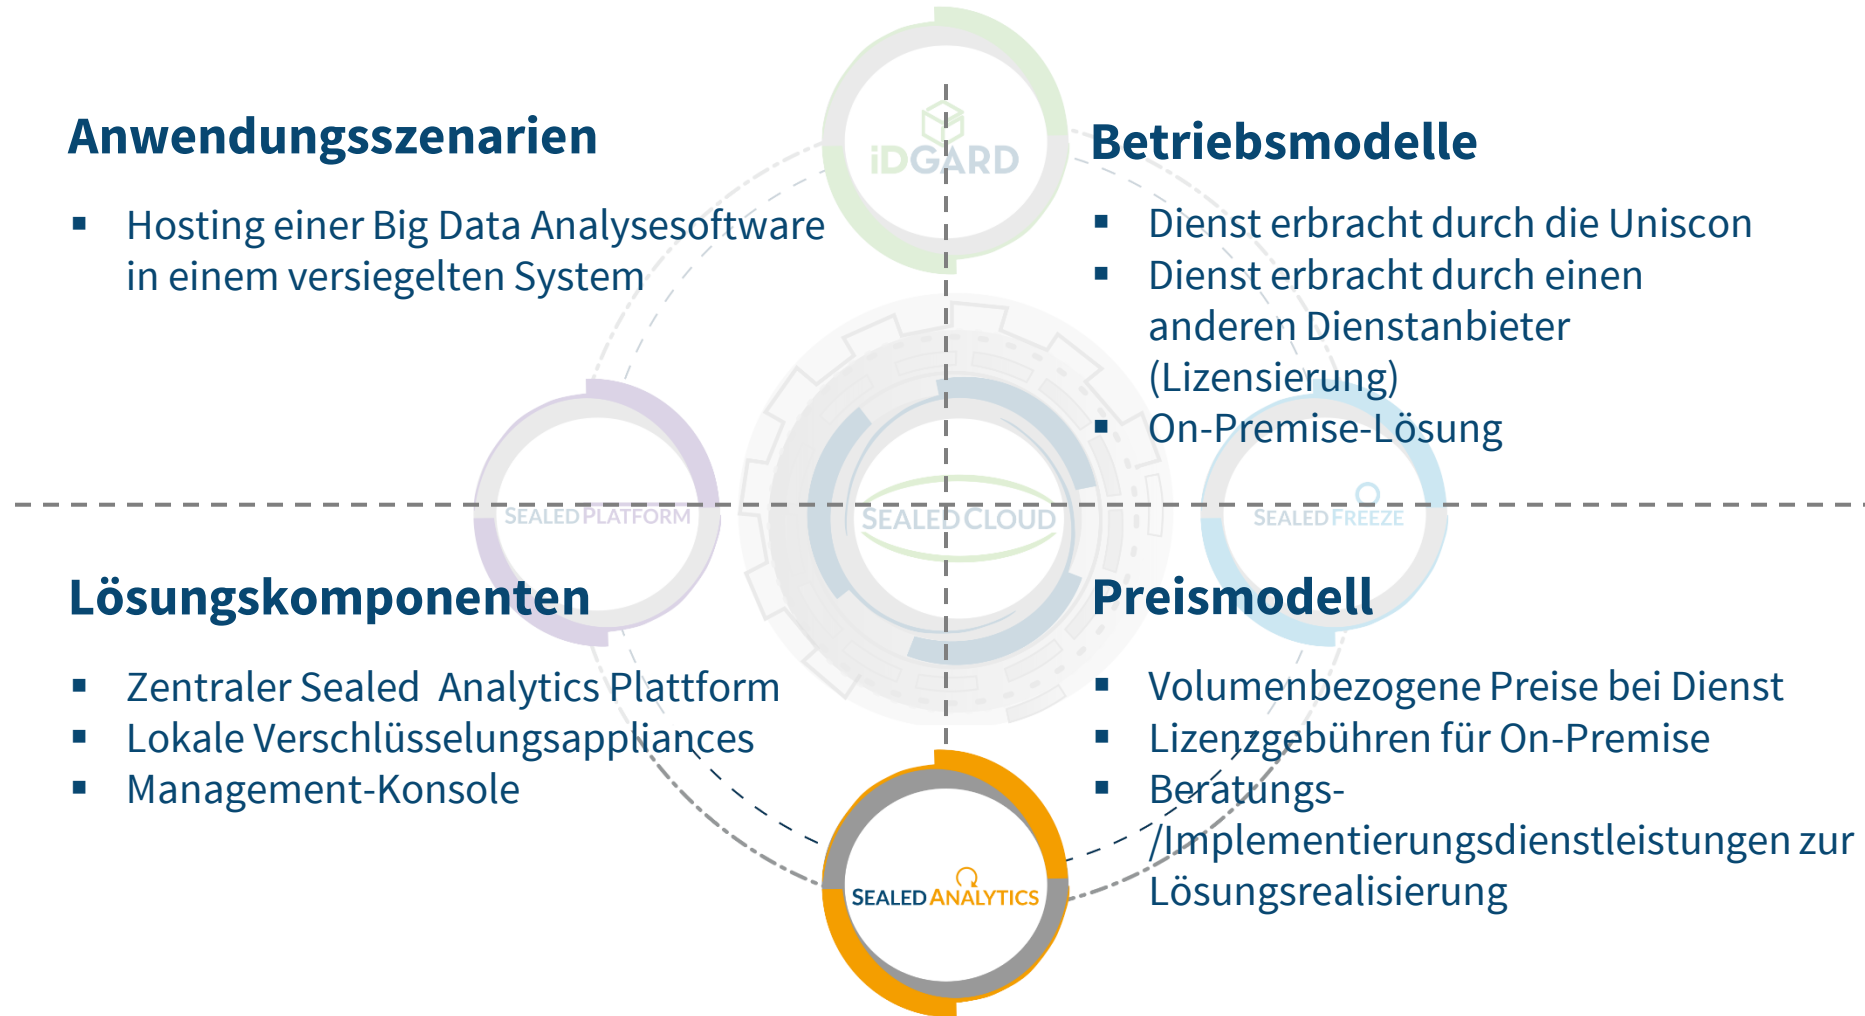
iDGARD

Anwendungsszenarien

- Hosting einer Big Data Analysesoftware in einem versiegelten System

Betriebsmodelle

- Dienst erbracht durch die Uniscon
- Dienst erbracht durch einen anderen Dienstanbieter (Lizensierung)
- On-Premise-Lösung

SEALED PLATFORM

SEALED CLOUD

SEALED FREEZE

Lösungskomponenten

- Zentraler Sealed  Analytics Plattform
- Lokale Verschlüsselungsappliances
- Management-Konsole

Preismodell

- Volumenbezogene Preise bei Dienst
- Lizenzgebühren für On-Premise
- Beratungs-/Implementierungsdienstleistungen zur Lösungsrealisierung

SEALED ANALYTICS